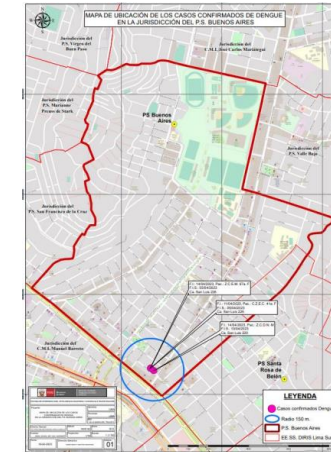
MAPA DE UBICACIÓN DE LOS CASOS CONFIRMADOS DE DENGUE EN LA JURISDICCIÓN DEL P.S. BUENOS AIRES

Jurisdicción del P.S. Virgen del Buen Paso

Jurisdicción del C.M.I. José Carlos Mariátegui

Jurisdicción del P.S. Mariscal Prócer de Stark

PS Buenos Aires

Jurisdicción del P.S. Valle Bajo

Jurisdicción del P.S. San Francisco de la Cruz

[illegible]

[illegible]

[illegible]

Jurisdicción del C.M.I. Manuel Barreto

PS Santa Rosa de Belén

LEYENDA

Casos confirmados Dengue

Radio 100 m

P.S. Buenos Aires

EE.SS. DIRIS Lima Sur

01